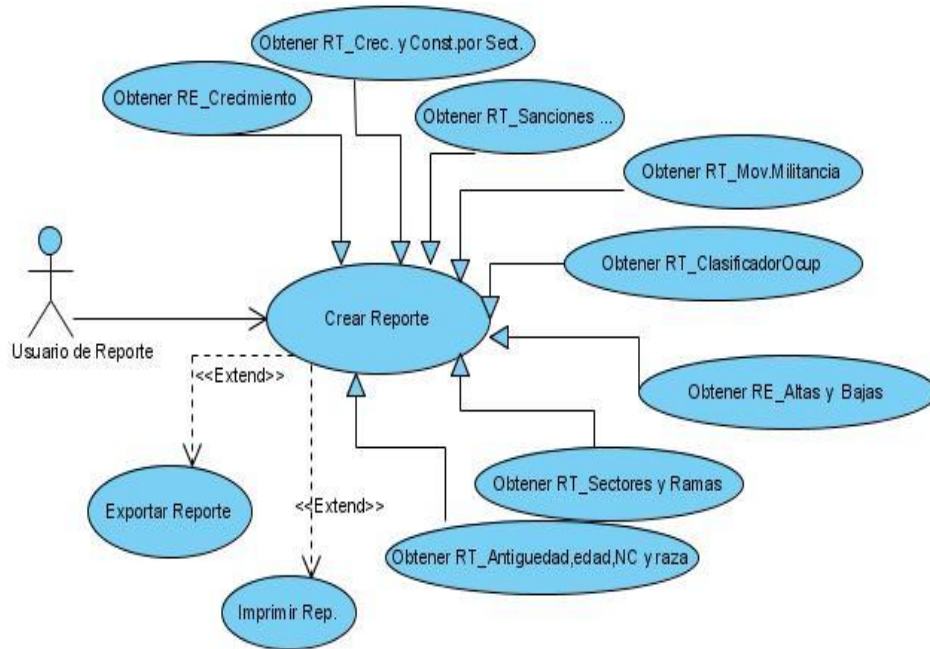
Obtener RT_Crec. y Const.por Sect.

Obtener RE_Crecimiento

Obtener RT_Sanciones ...

Obtener RT_Mov.Militancia

Obtener RT_ClasificadorOcup

Usuario de Reporte

Crear Reporte

<<Extend>>

Obtener RE_Altas y Bajas

Obtener RT_Sectores y Ramas

Exportar Reporte

<<Extend>>

Obtener RT_Antiguedad,edad,NC y raza

Imprimir Rep.